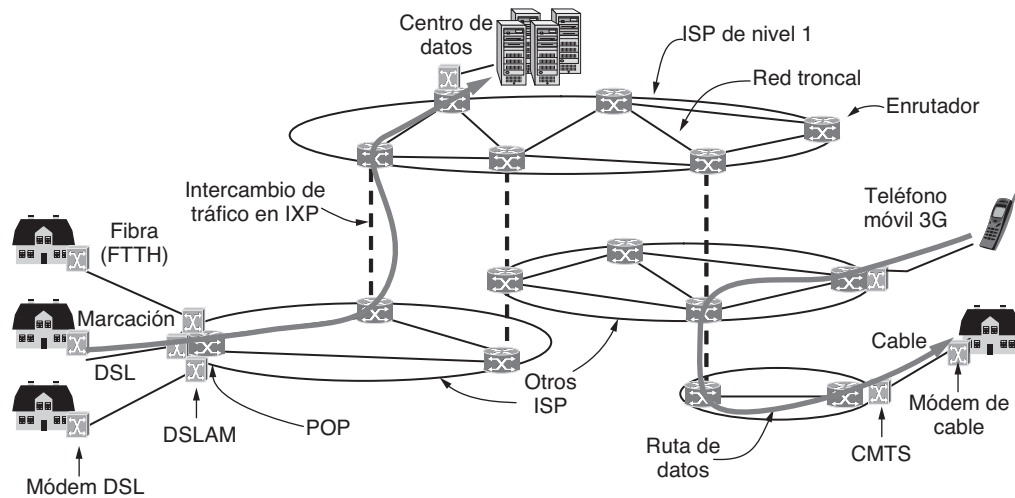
Centro de datos

ISP de nivel 1

Red troncal

Enrutador

Intercambio de tráfico en IXP

Teléfono móvil 3G

Fibra (FTTH)

Marcación

DSL

DSLAM

POP

Otros ISP

Cable

Módem de cable

Ruta de datos

CMTS

Módem DSL